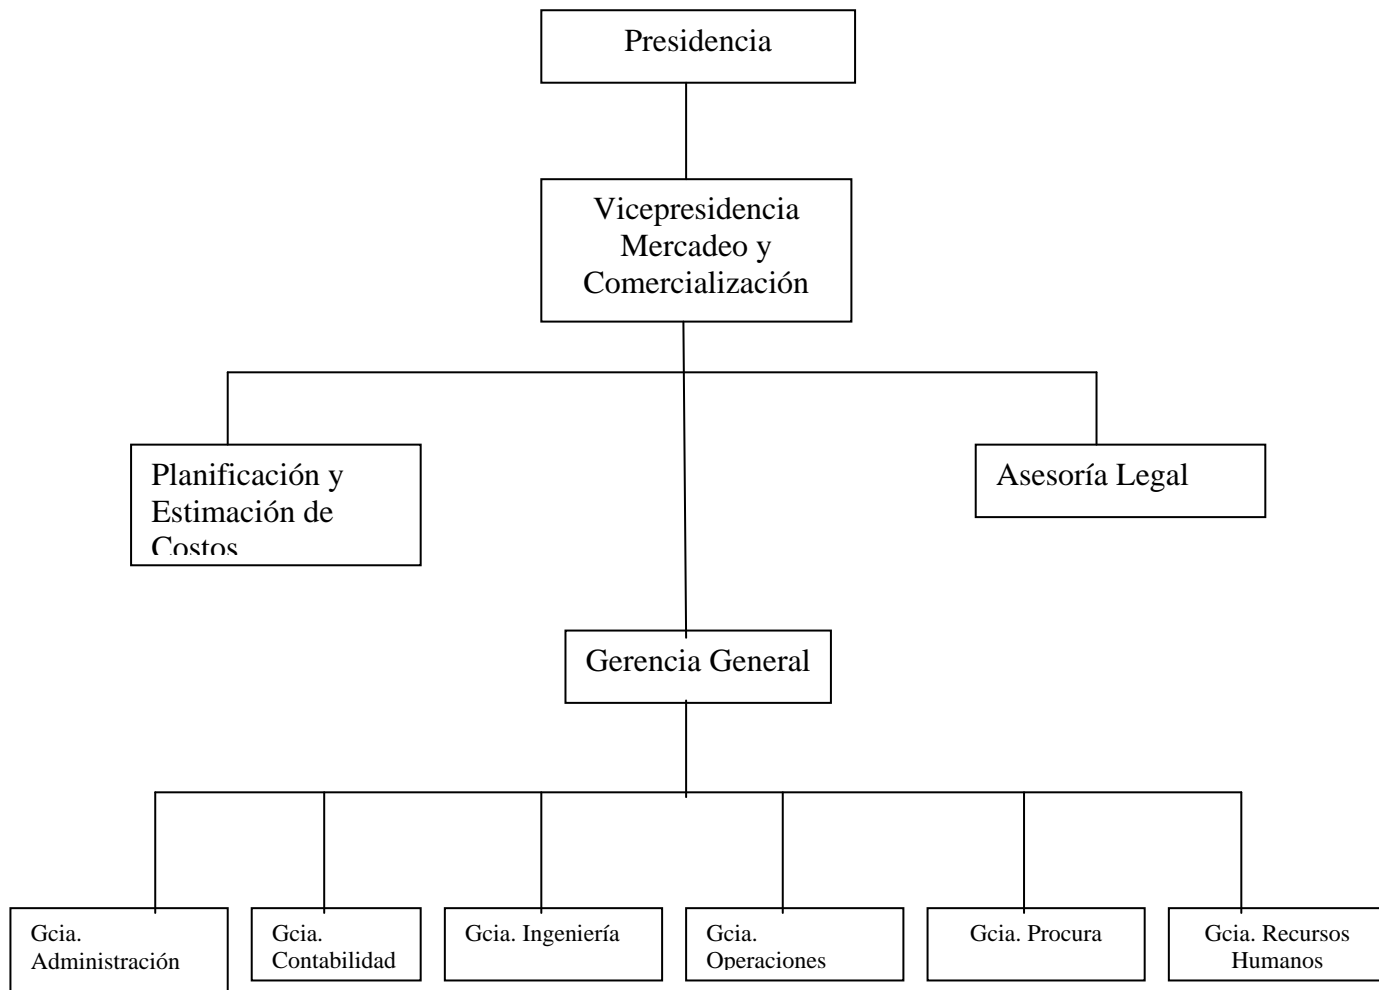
Presidencia

Vicepresidencia Mercadeo y Comercialización

Planificación y Estimación de Costos

Asesoría Legal

Gerencia General

Gcia. Administración

Gcia. Contabilidad

Gcia. Ingeniería

Gcia. Operaciones

Gcia. Procura

Gcia. Recursos Humanos